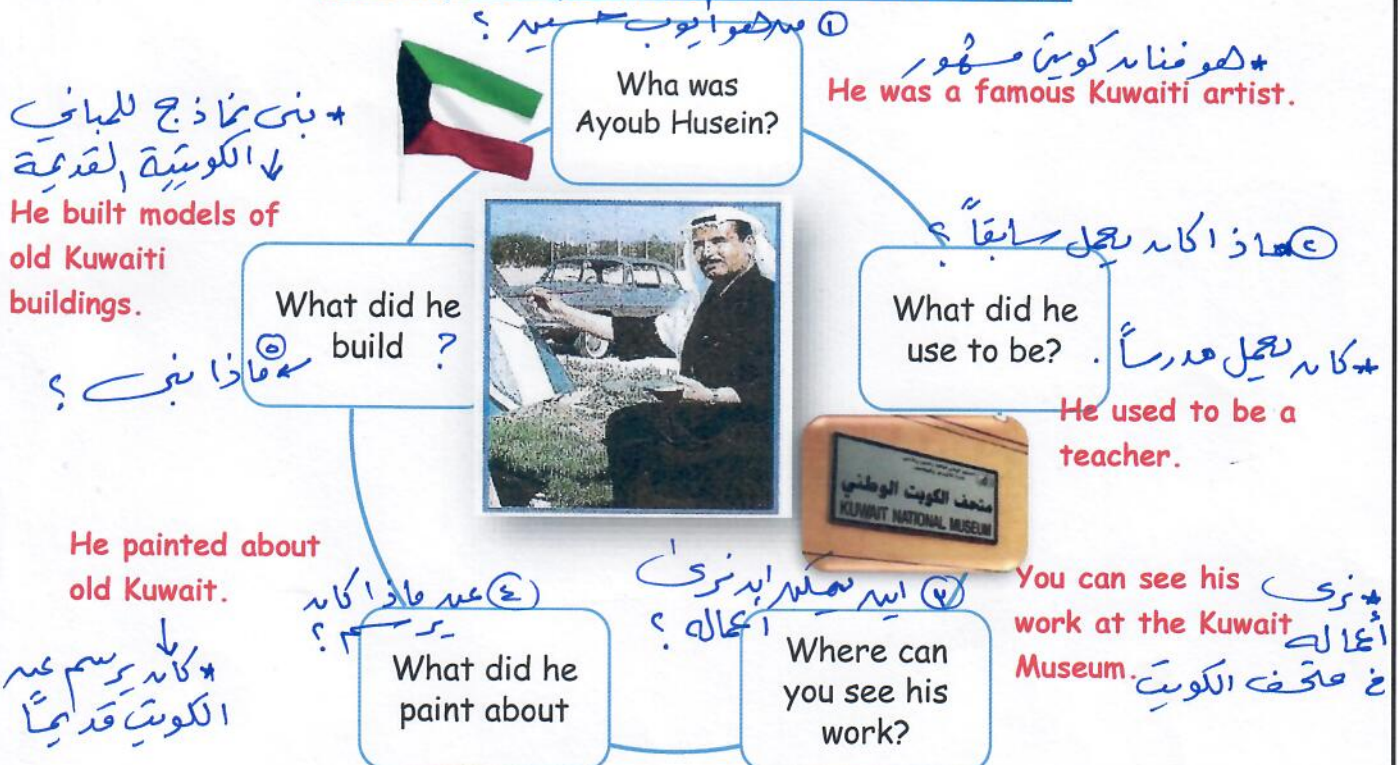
① من هو ايوب حسين ؟

Wha was Ayoub Husein?

* هو فنان كويتي مشهور

He was a famous Kuwaiti artist.

② ماذا كان يعمل سابقاً ؟

What did he use to be?

* كان يعمل مدرساً .

He used to be a teacher.

③ اين يمكن ان نرى اعماله ؟

Where can you see his work?

متحف الكويت الوطني

KUWAIT NATIONAL MUSEUM

You can see his work at the Kuwait Museum.

* نرى أعماله في متحف الكويت

④ عن ماذا كان يرسم ؟

What did he paint about

He painted about old Kuwait.

* كان يرسم عن الكويت قديماً

⑤ ماذا بنى ؟

What did he build ?

* بنى نماذج للمباني الكويتية القديمة

He built models of old Kuwaiti buildings.